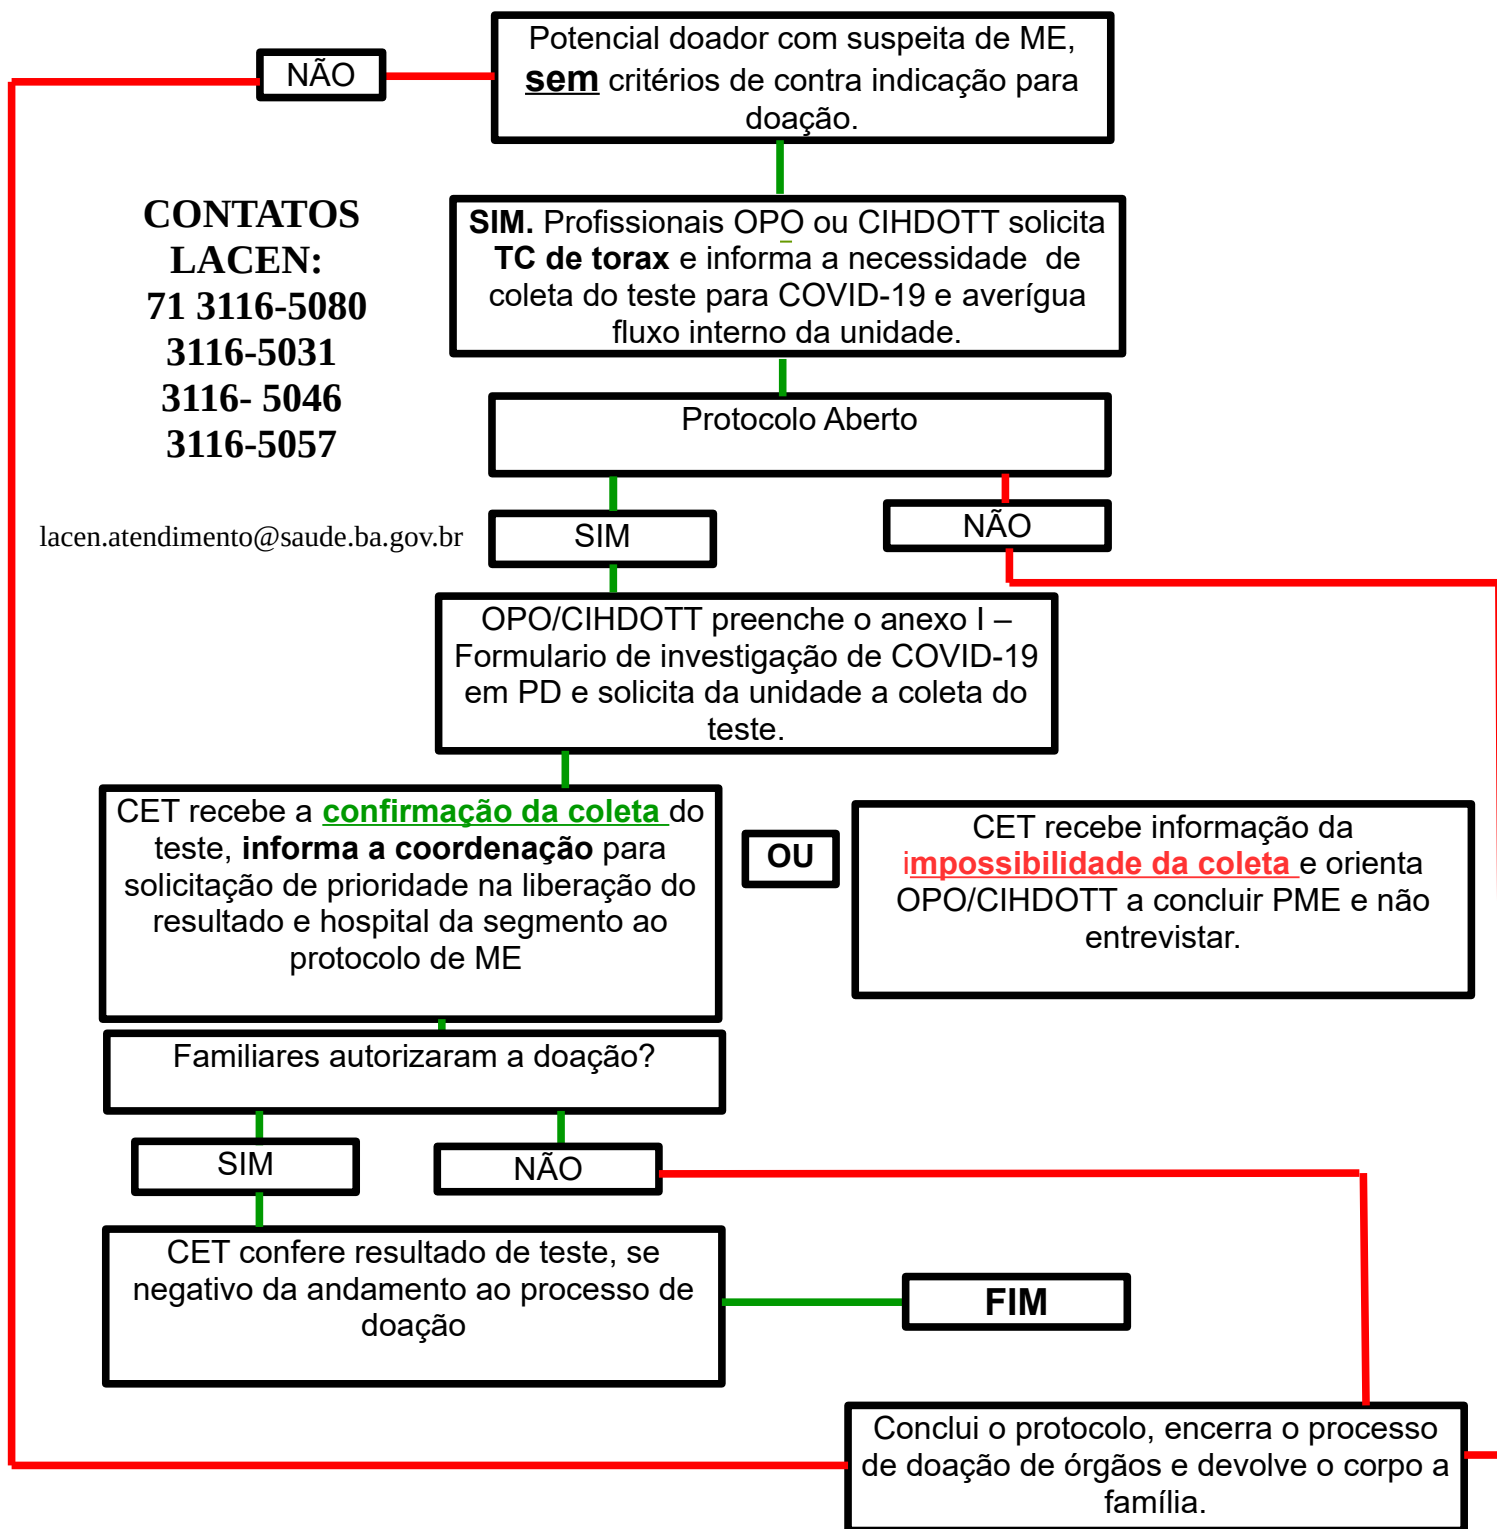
Potencial doador com suspeita de ME, **sem** critérios de contra indicação para doação.

NÃO

CONTATOS LACEN:
71 3116-5080
3116-5031
3116- 5046
3116-5057

lacen.atendimento@saude.ba.gov.br

SIM. Profissionais OPO ou CIHDOTT solicita TC de torax e informa a necessidade de coleta do teste para COVID-19 e averígua fluxo interno da unidade.

Protocolo Aberto

SIM

NÃO

OPO/CIHDOTT preenche o anexo I – Formulario de investigação de COVID-19 em PD e solicita da unidade a coleta do teste.

CET recebe a confirmação da coleta do teste, informa a coordenação para solicitação de prioridade na liberação do resultado e hospital da segmento ao protocolo de ME

OU

CET recebe informação da impossibilidade da coleta e orienta OPO/CIHDOTT a concluir PME e não entrevistar.

Familiares autorizaram a doação?

SIM

NÃO

CET confere resultado de teste, se negativo da andamento ao processo de doação

FIM

Conclui o protocolo, encerra o processo de doação de órgãos e devolve o corpo a família.